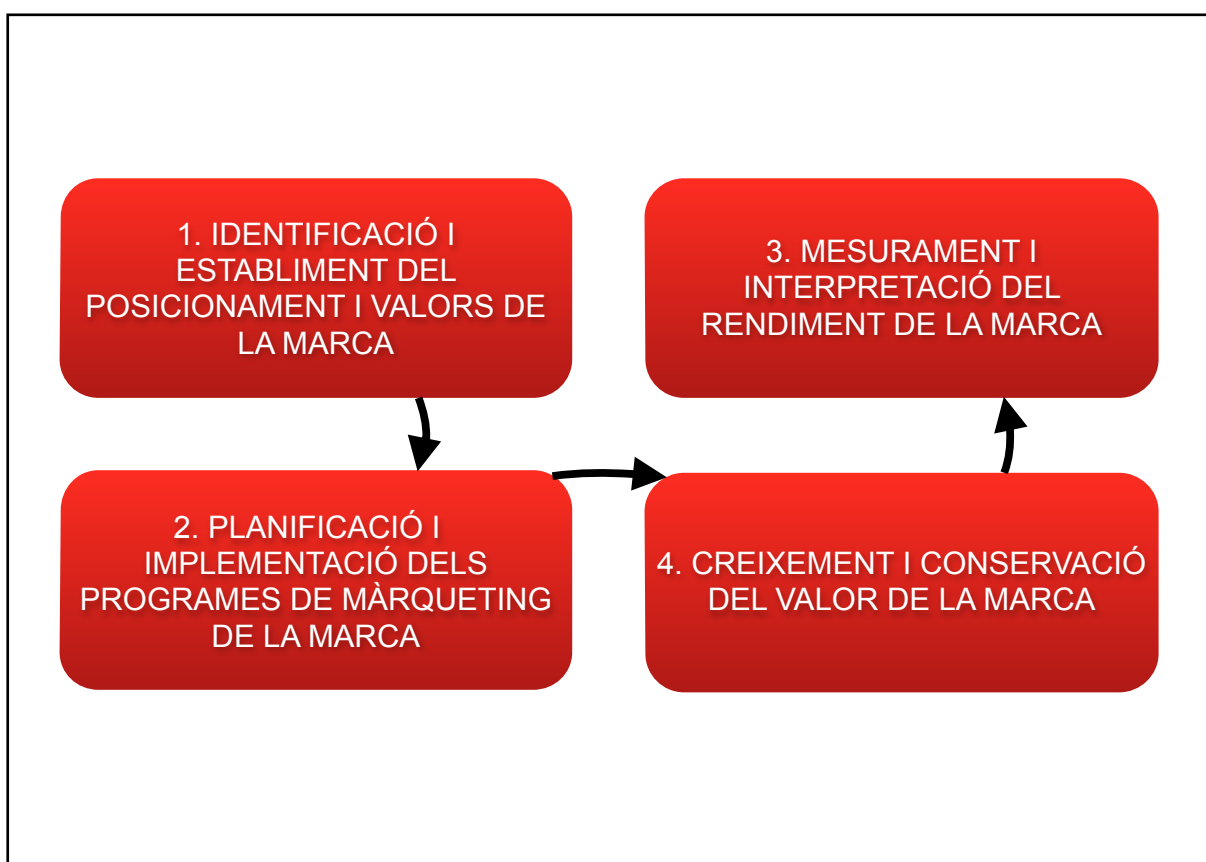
1. IDENTIFICACIÓ I ESTABLIMENT DEL POSICIONAMENT I VALORS DE LA MARCA

2. PLANIFICACIÓ I IMPLEMENTACIÓ DELS PROGRAMES DE MÀRQUETING DE LA MARCA

4. CREIXEMENT I CONSERVACIÓ DEL VALOR DE LA MARCA

3. MESURAMENT I INTERPRETACIÓ DEL RENDIMENT DE LA MARCA